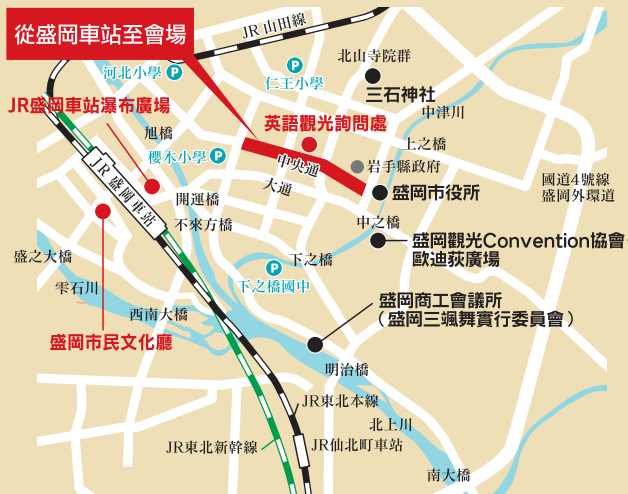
從盛岡車站至會場

JR 山田線
河北小學
仁王小學
北山寺院群
三石神社
中津川
JR盛岡車站瀑布廣場
旭橋
英語觀光詢問處
上之橋
櫻木小學
中央通
岩手縣政府
國道4號線
盛岡外環道
開運橋
大通
盛岡市役所
JR盛岡車站
不來方橋
中之橋
盛岡觀光Convention協會
歐迪荻廣場
盛之大橋
下之橋
雫石川
下之橋國中
盛岡商工會議所
（盛岡三颯舞實行委員會）
西南大橋
盛岡市民文化廳
明治橋
JR東北本線
北上川
JR東北新幹線
JR仙北町車站
南大橋